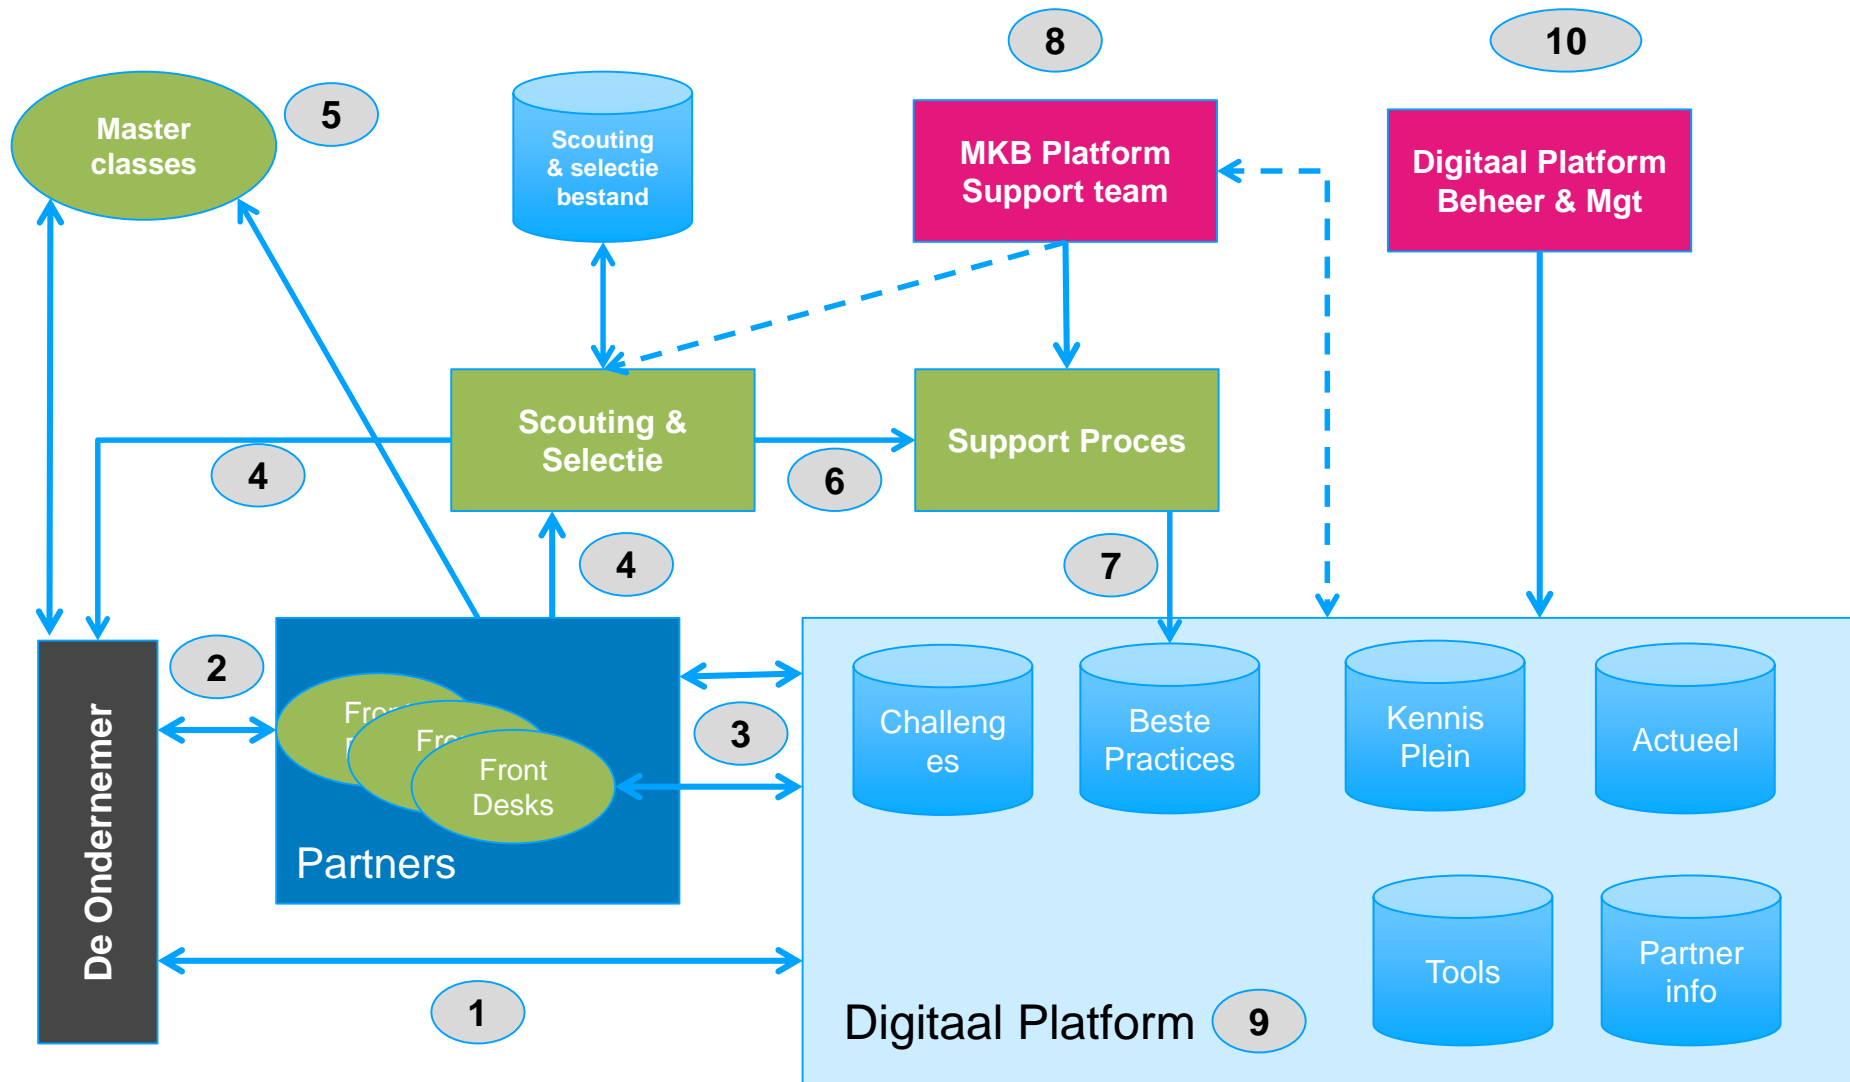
Master classes

5

Scouting & selectie bestand

8

MKB Platform Support team

10

Digitaal Platform Beheer & Mgt

Scouting & Selectie

4

6

Support Proces

4

7

De Ondernemer

2

Fro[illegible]

Fro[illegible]

Front Desks

Partners

3

Challeng es

Beste Practices

Kennis Plein

Actueel

Tools

Partner info

Digitaal Platform

9

1